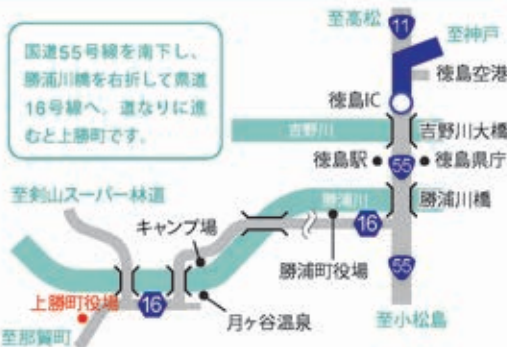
国道55号線を南下し、勝浦川橋を右折して県道16号線へ。道なりに進むと上勝町です。

至高松
11
至神戸
徳島空港
徳島IC
吉野川
吉野川大橋
徳島駅
55
徳島県庁
至剣山スーパー林道
勝浦川
勝浦川橋
キャンプ場
16
勝浦町役場
55
上勝町役場
16
月ヶ谷温泉
至那賀町
至小松島